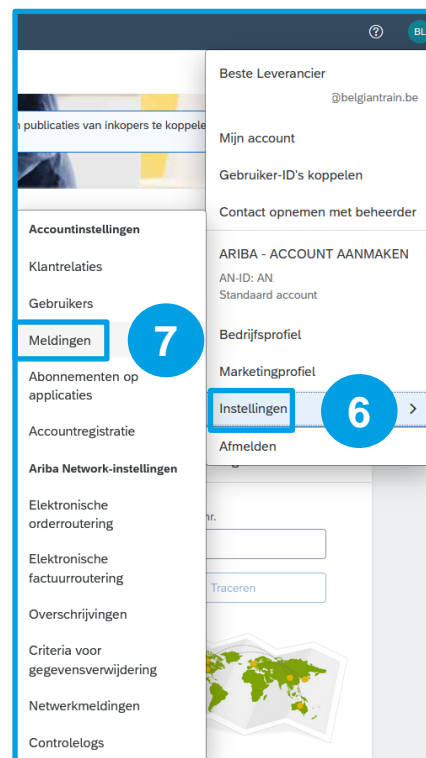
?
BL

n publicaties van inkopers te koppele

Beste Leverancier
@belgiantrain.be

Mijn account

Gebruiker-ID's koppelen

Contact opnemen met beheerder

ARIBA - ACCOUNT AANMAKEN
AN-ID: AN
Standaard account

Bedrijfsprofiel

Marketingprofiel

Instellingen

6

Afmelden

Accountinstellingen

Klantrelaties

Gebruikers

Meldingen

7

Abonnementen op applicaties

Accountregistratie

Ariba Network-instellingen

Elektronische orderroutering

Elektronische factuurroutering

Overschrijvingen

Criteria voor gegevensverwijdering

Netwerkmeldingen

Controlelogs

nr.

Traceren